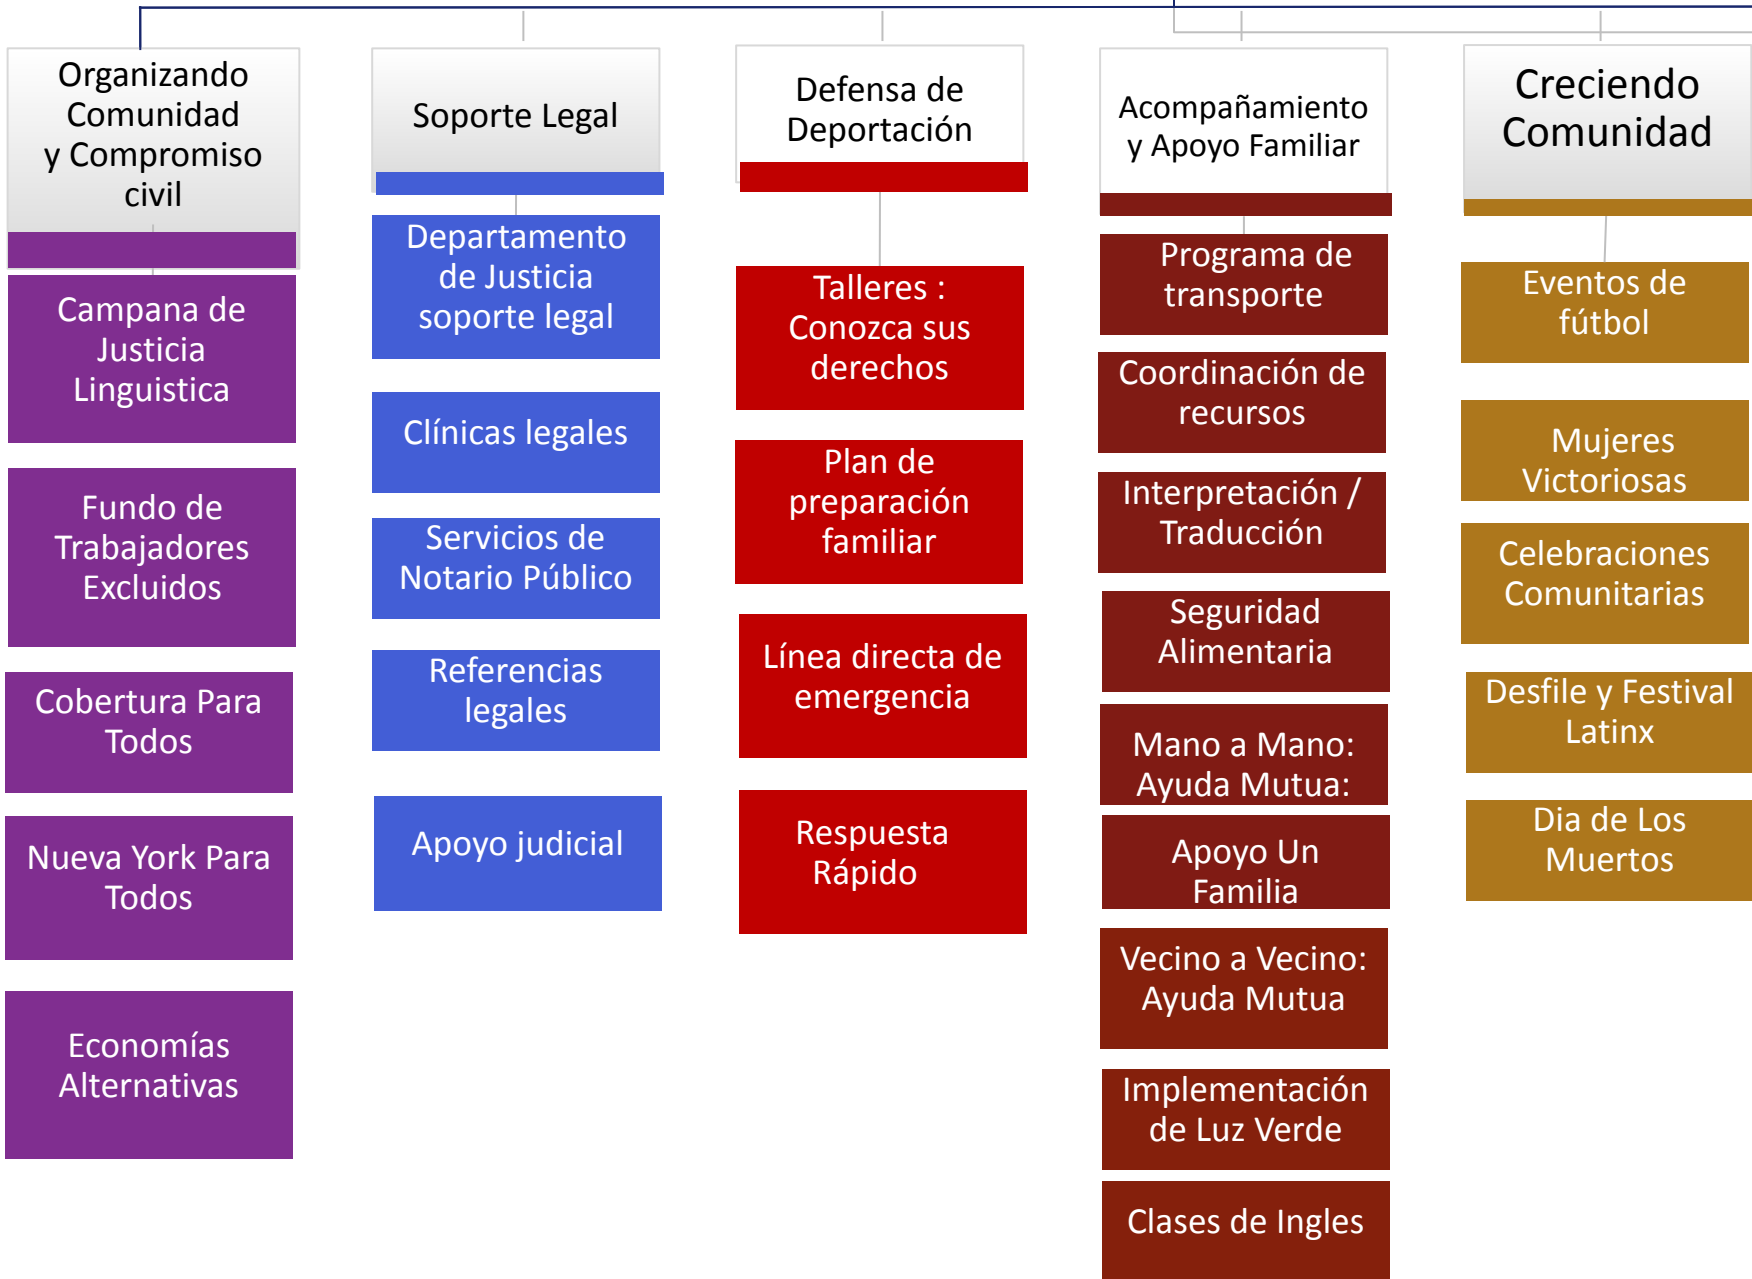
Organizando Comunidad y Compromiso civil

Campana de Justicia Linguistica

Fundo de Trabajadores Excluidos

Cobertura Para Todos

Nueva York Para Todos

Economías Alternativas

Soporte Legal

Departamento de Justicia soporte legal

Clínicas legales

Servicios de Notario Público

Referencias legales

Apoyo judicial

Defensa de Deportación

Talleres : Conozca sus derechos

Plan de preparación familiar

Línea directa de emergencia

Respuesta Rápido

Acompañamiento y Apoyo Familiar

Programa de transporte

Coordinación de recursos

Interpretación / Traducción

Seguridad Alimentaria

Mano a Mano: Ayuda Mutua:

Apoyo Un Familia

Vecino a Vecino: Ayuda Mutua

Implementación de Luz Verde

Clases de Ingles

Creciendo Comunidad

Eventos de fútbol

Mujeres Victoriosas

Celebraciones Comunitarias

Desfile y Festival Latinx

Dia de Los Muertos